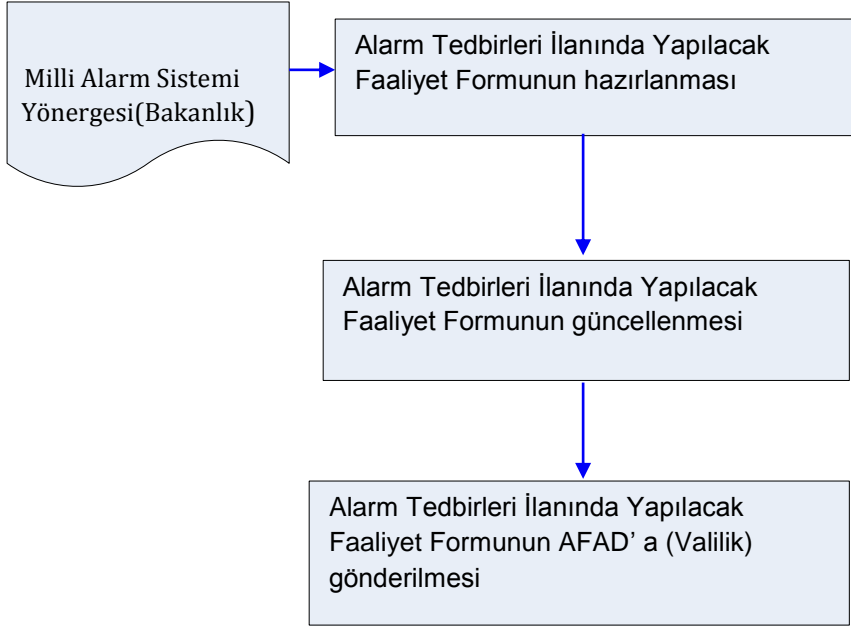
Milli Alarm Sistemi Yönergesi(Bakanlık)

Alarm Tedbirleri İlanında Yapılacak Faaliyet Formunun hazırlanması

Alarm Tedbirleri İlanında Yapılacak Faaliyet Formunun güncellenmesi

Alarm Tedbirleri İlanında Yapılacak Faaliyet Formunun AFAD' a (Valilik) gönderilmesi